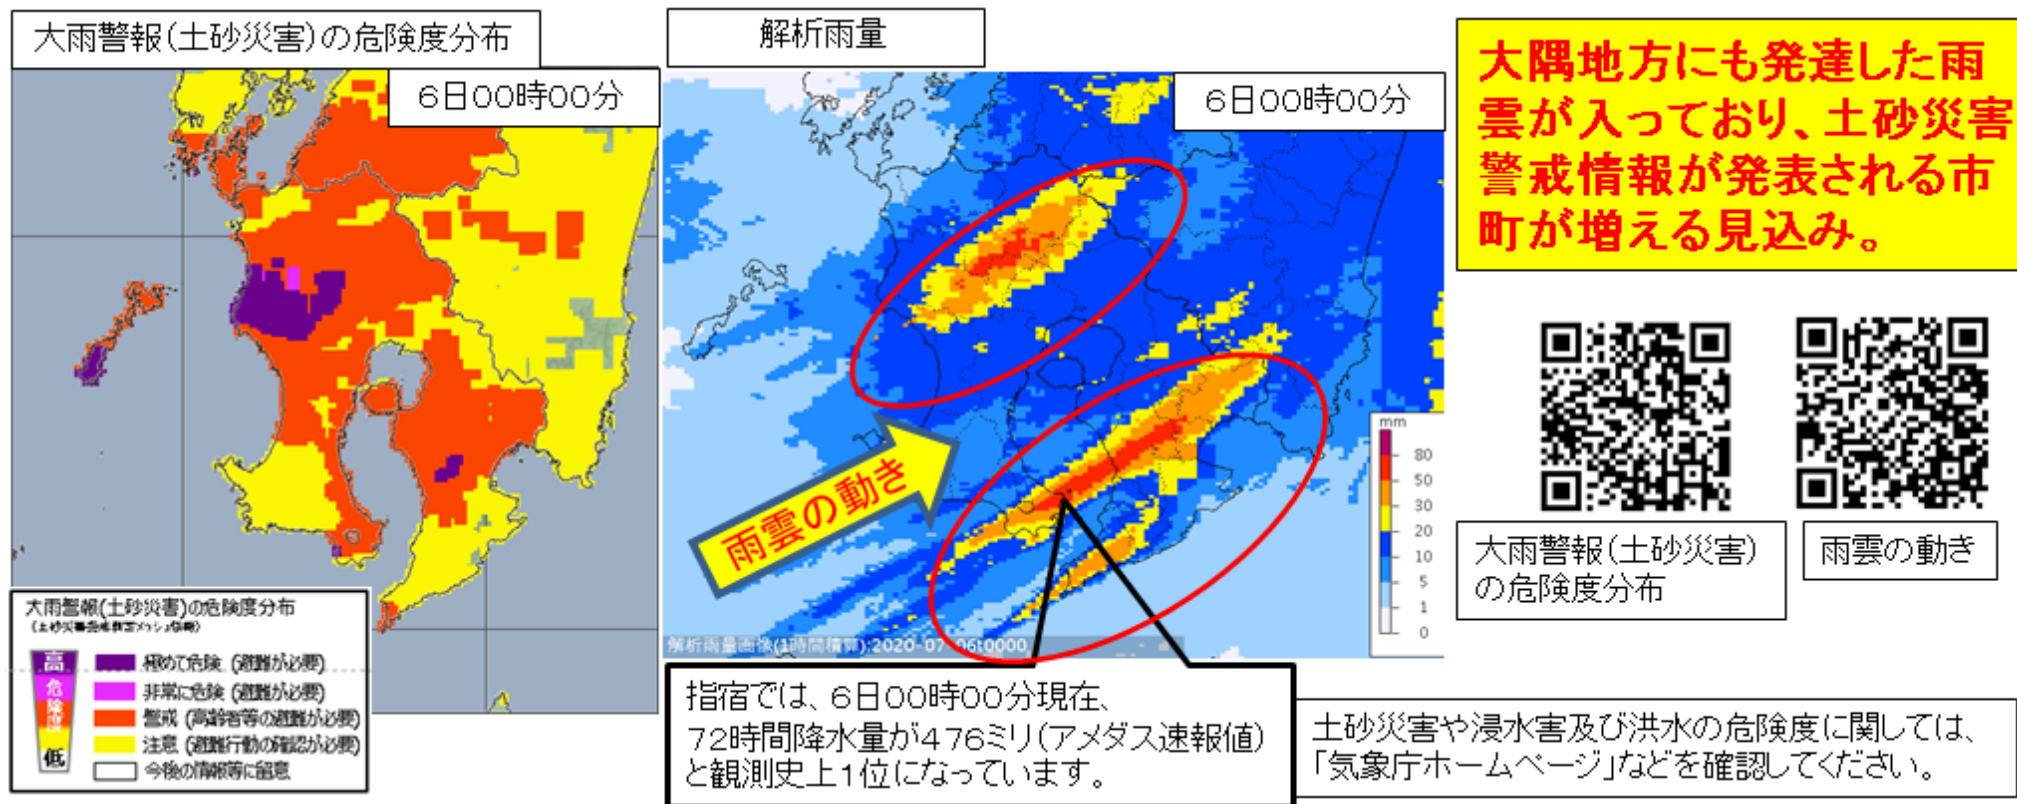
大雨警報(土砂災害)の危険度分布

6日00時00分

大雨警報(土砂災害)の危険度分布
(土砂災害警戒判定メッシュ情報)

高
危
険
度
低

極めて危険 (避難が必要)
非常に危険 (避難が必要)
警戒 (高齢者等の避難が必要)
注意 (避難行動の確認が必要)
今後の情報等に留意

解析雨量

6日00時00分

雨雲の動き

mm
80
50
30
20
10
5
1
0

解析雨量画像(1時間積算):2020-07 06t0000

指宿では、6日00時00分現在、72時間降水量が476ミリ(アメダス速報値)と観測史上1位になっています。

大隅地方にも発達した雨雲が入っており、土砂災害警戒情報が発表される市町が増える見込み。

大雨警報(土砂災害)の危険度分布

雨雲の動き

土砂災害や浸水害及び洪水の危険度に関しては、「気象庁ホームページ」などを確認してください。